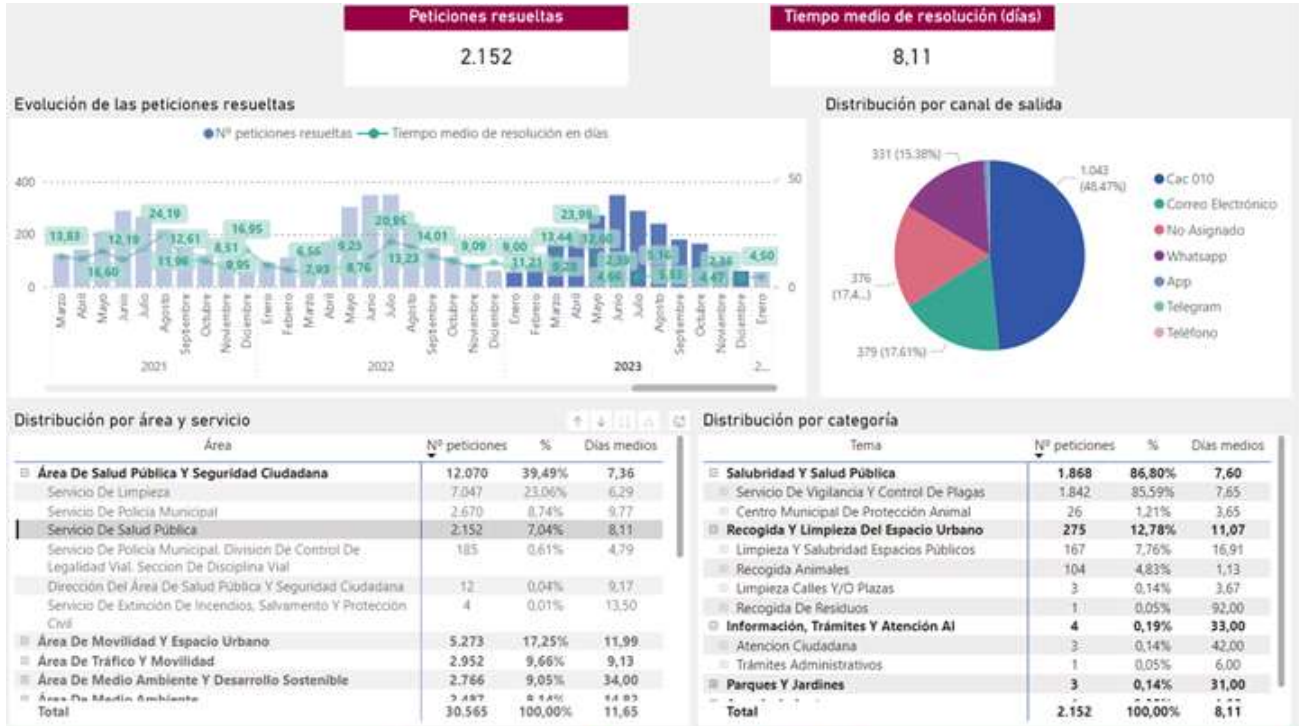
Peticiones resueltas
2.152

Tiempo medio de resolución (días)
8,11

Evolución de las peticiones resueltas

● Nº peticiones resueltas —●— Tiempo medio de resolución en días

400
200
0
50
0

13,83 16,60 12,19 24,19 11,96 12,61 8,51 9,95 16,95 6,56 7,93 9,23 8,76 20,95 13,23 14,01 9,09 9,00 11,21 13,44 9,28 23,98 12,00 4,66 2,39 5,14 5,61 4,47 2,34 4,50

Marzo Abril Mayo Junio Julio Agosto Septiembre Octubre Noviembre Diciembre Enero Febrero Marzo Abril Mayo Junio Julio Agosto Septiembre Octubre Noviembre Diciembre Enero Febrero Marzo Abril Mayo Junio Julio Agosto Septiembre Octubre Noviembre Diciembre Enero

2021 2022 2023 2...

Distribución por canal de salida

331 (15,38%)
1.043 (48,47%)
376 (17,4...)
379 (17,61%)

● Cac 010
● Correo Electrónico
● No Asignado
● Whatsapp
● App
● Telegram
● Teléfono

Distribución por área y servicio

| Área | Nº peticiones | % | Días medios |
|---|---|---|---|
| Área De Salud Pública Y Seguridad Ciudadana | 12.070 | 39,49% | 7,36 |
| Servicio De Limpieza | 7.047 | 23,06% | 6,29 |
| Servicio De Policía Municipal | 2.670 | 8,74% | 9,77 |
| Servicio De Salud Pública | 2.152 | 7,04% | 8,11 |
| Servicio De Policía Municipal. Division De Control De Legalidad Vial. Seccion De Disciplina Vial | 185 | 0,61% | 4,79 |
| Dirección Del Área De Salud Pública Y Seguridad Ciudadana | 12 | 0,04% | 9,17 |
| Servicio De Extinción De Incendios, Salvamento Y Protección Civil | 4 | 0,01% | 13,50 |
| Área De Movilidad Y Espacio Urbano | 5.273 | 17,25% | 11,99 |
| Área De Tráfico Y Movilidad | 2.952 | 9,66% | 9,13 |
| Área De Medio Ambiente Y Desarrollo Sostenible | 2.766 | 9,05% | 34,00 |
| Área De Medio Ambiente | 2.487 | 8,14% | 14,82 |
| Total | 30.565 | 100,00% | 11,65 |

Distribución por categoría

| Tema | Nº peticiones | % | Días medios |
|---|---|---|---|
| Salubridad Y Salud Pública | 1.868 | 86,80% | 7,60 |
| Servicio De Vigilancia Y Control De Plagas | 1.842 | 85,59% | 7,65 |
| Centro Municipal De Protección Animal | 26 | 1,21% | 3,65 |
| Recogida Y Limpieza Del Espacio Urbano | 275 | 12,78% | 11,07 |
| Limpieza Y Salubridad Espacios Públicos | 167 | 7,76% | 16,91 |
| Recogida Animales | 104 | 4,83% | 1,13 |
| Limpieza Calles Y/O Plazas | 3 | 0,14% | 3,67 |
| Recogida De Residuos | 1 | 0,05% | 92,00 |
| Información, Trámites Y Atención Al | 4 | 0,19% | 33,00 |
| Atencion Ciudadana | 3 | 0,14% | 42,00 |
| Trámites Administrativos | 1 | 0,05% | 6,00 |
| Parques Y Jardines | 3 | 0,14% | 31,00 |
| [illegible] | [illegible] | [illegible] | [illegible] |
| Total | 2.152 | 100,00% | 8,11 |